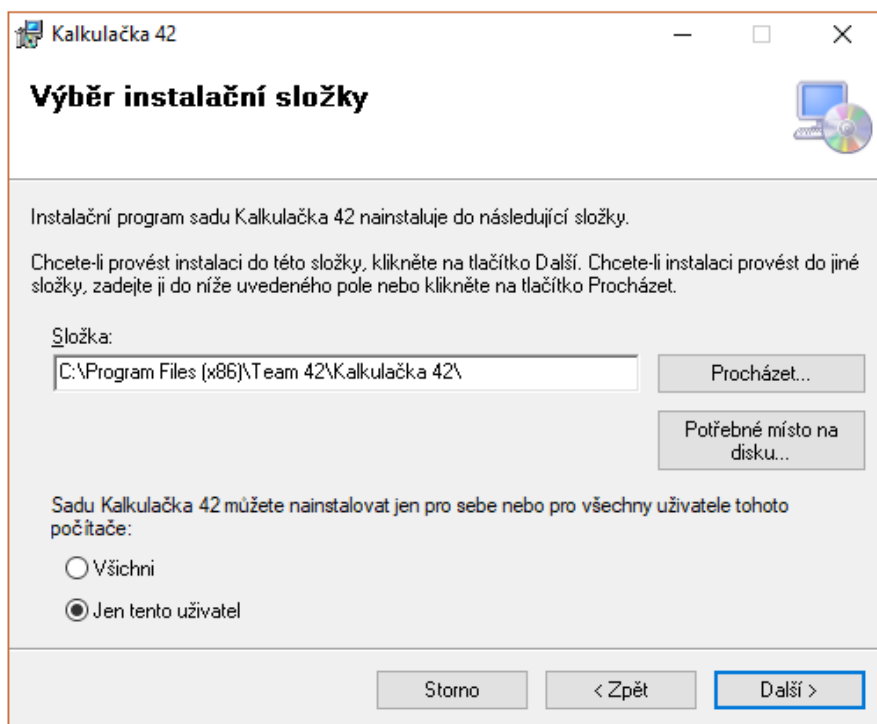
Kalkulačka 42

Výběr instalační složky

Instalační program sadu Kalkulačka 42 nainstaluje do následující složky.

Chcete-li provést instalaci do této složky, klikněte na tlačítko Další. Chcete-li instalaci provést do jiné složky, zadejte ji do níže uvedeného pole nebo klikněte na tlačítko Procházet.

Složka:

C:\Program Files (x86)\Team 42\Kalkulačka 42\

Procházet...

Potřebné místo na disku...

Sadu Kalkulačka 42 můžete nainstalovat jen pro sebe nebo pro všechny uživatele tohoto počítače:

Všichni

Jen tento uživatel

Storno

< Zpět

Další >